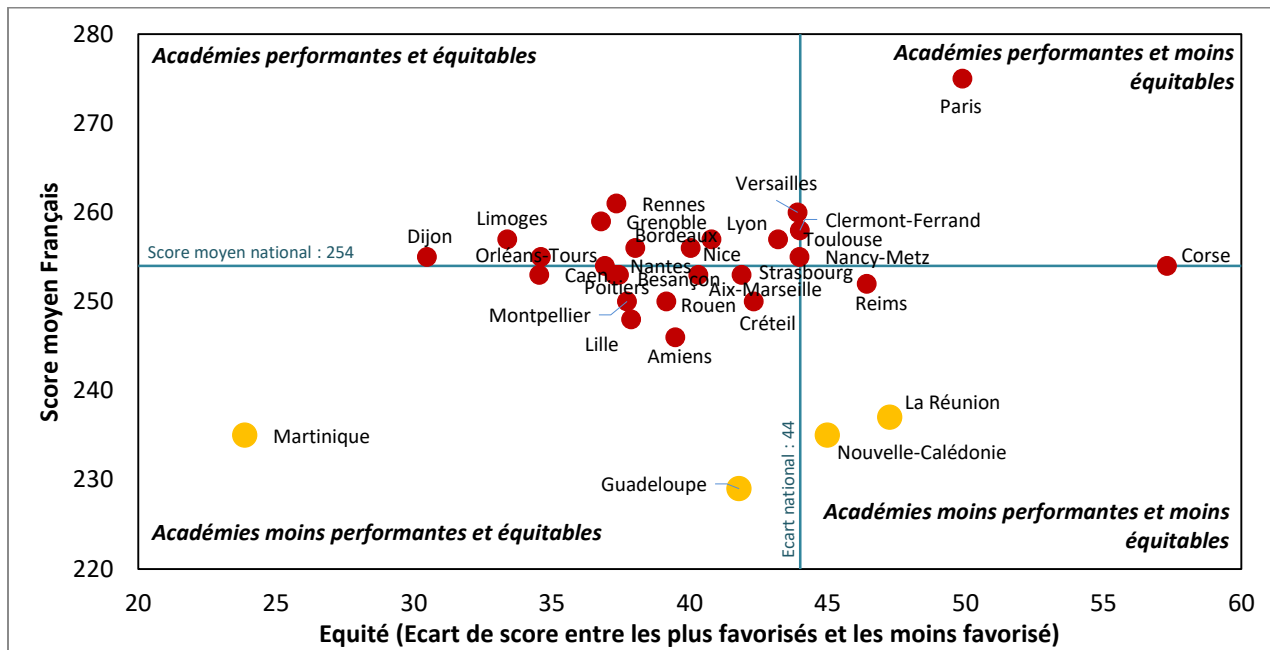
Académies performantes et équitables

Académies performantes et moins équitables

Académies moins performantes et équitables

Académies moins performantes et moins équitables

Score moyen national : 254

Ecart national : 44

Paris
Versailles
Rennes
Clermont-Ferrand
Limoges
Grenoble
Lyon
Toulouse
Dijon
Bordeaux
Orléans-Tours
Nice
Nancy-Metz
Corse
Nantes
Caen
Besançon
Strasbourg
Poitiers
Aix-Marseille
Reims
Rouen
Montpellier
Créteil
Lille
Amiens
La Réunion
Martinique
Nouvelle-Calédonie
Guadeloupe

Score moyen Français

280
270
260
250
240
230
220

20
25
30
35
40
45
50
55
60

Equité (Ecart de score entre les plus favorisés et les moins favorisé)